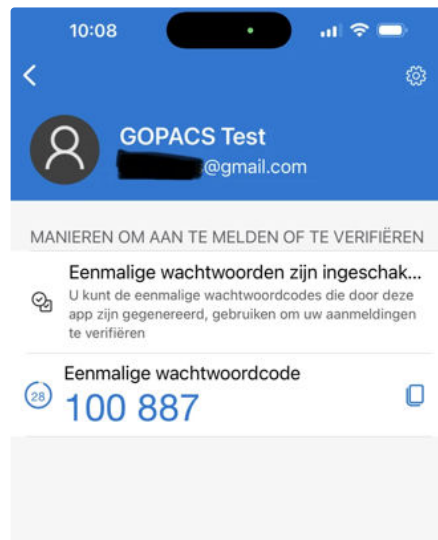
10:08

GOPACS Test
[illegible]@gmail.com

MANIEREN OM AAN TE MELDEN OF TE VERIFIËREN

Eenmalige wachtwoorden zijn ingeschak...
U kunt de eenmalige wachtwoordcodes die door deze app zijn gegenereerd, gebruiken om uw aanmeldingen te verifiëren

28
Eenmalige wachtwoordcode
100 887